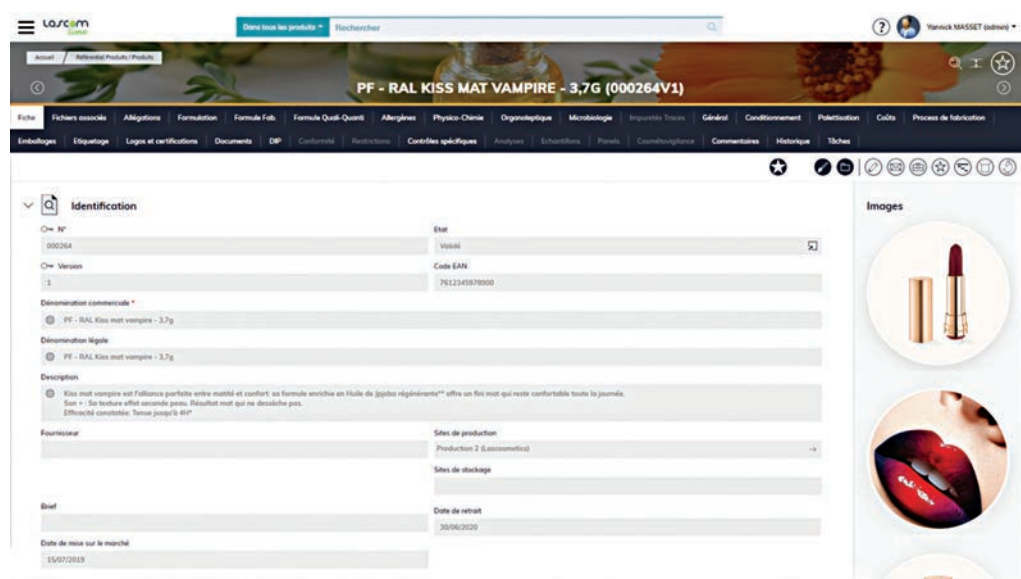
lascom Dans tous les produits Rechercher

Yannick MASSET (admin)

Accueil / Référentiel Produits / Produits

PF - RAL KISS MAT VAMPIRE - 3,7G (000264V1)

Fiche | Fichiers associés | Allégations | Formulation | Formule Fab. | Formule Quali-Quanti | Allergènes | Physico-Chimie | Organoleptique | Microbiologie | Impuretés Traces | Général | Conditionnement | Palettisation | Coûts | Process de fabrication

Emballages | Etiquetage | Logos et certifications | Documents | DIP | Conformité | Restrictions | Contrôles spécifiques | Analyses | Echantillons | Panels | Cosmétovigilance | Commentaires | Historique | Tâches

Identification

N°
000264

Etat
Validé

Version
1

Code EAN
7612345678900

Dénomination commerciale *
PF - RAL Kiss mat vampire - 3,7g

Dénomination légale
PF - RAL Kiss mat vampire - 3,7g

Description
Kiss mat vampire est l'alliance parfaite entre matité et confort: sa formule enrichie en Huile de Jojoba régénérante** offre un fini mat qui reste confortable toute la journée.
Son + : Sa texture effet seconde peau. Résultat mat qui ne dessèche pas.
Efficacité constatée: Tenue jusqu'à 4H*

Fournisseur

Sites de production
Production 2 (Lascosmetics)

Sites de stockage

Brief

Date de retrait
30/06/2020

Date de mise sur le marché
15/07/2019

Images